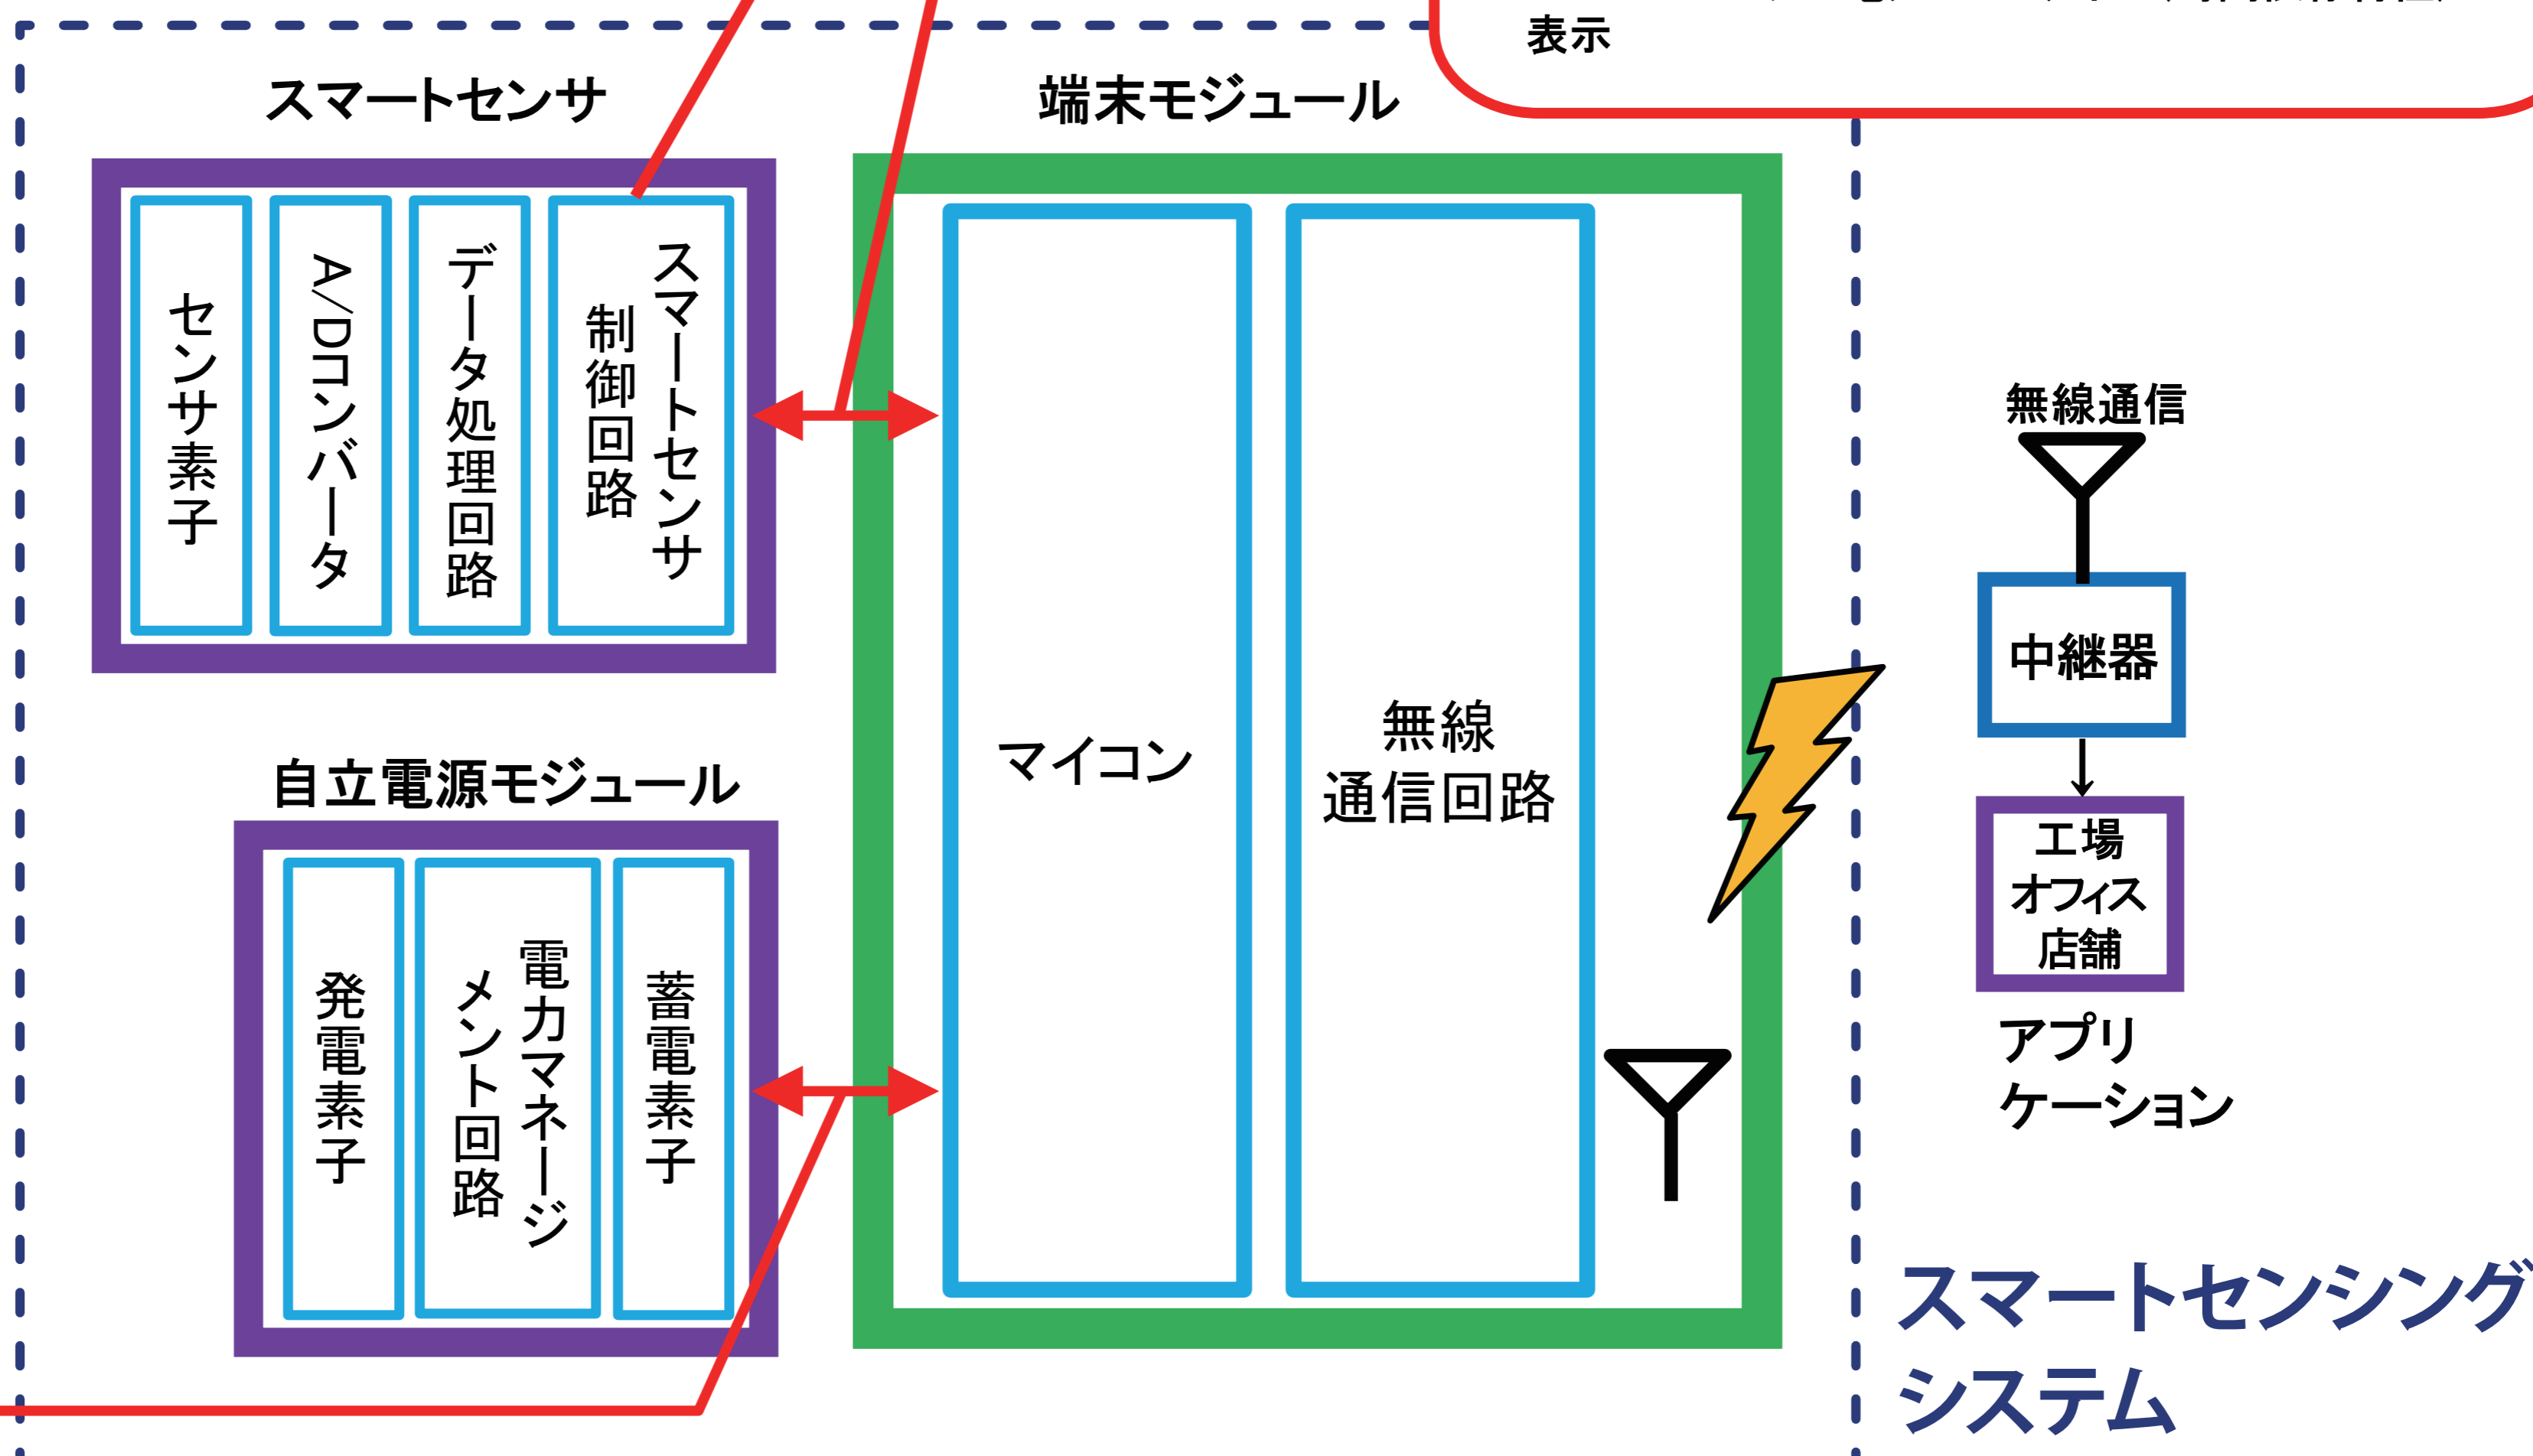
表示

スマートセンサ

センサ素子

A/Dコンバータ

データ処理回路

スマートセンサ制御回路

端末モジュール

マイコン

無線通信回路

自立電源モジュール

発電素子

電力マネージメント回路

蓄電素子

無線通信

中継器

工場
オフィス
店舗

アプリケーション

スマートセンシングシステム